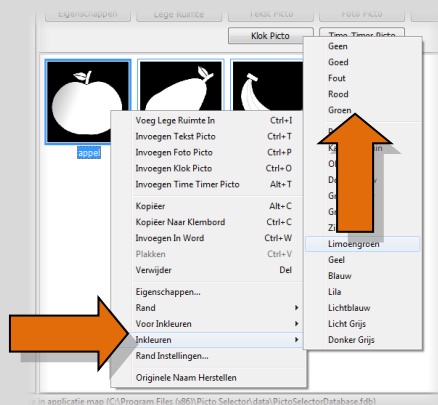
Eigenschappen
Lege Ruimte
Tekst Picto
Foto Picto
Klok Picto
Time Timer Picto

appel

Voeg Lege Ruimte In	Ctrl+I
Invoegen Tekst Picto	Ctrl+T
Invoegen Foto Picto	Ctrl+P
Invoegen Klok Picto	Ctrl+O
Invoegen Time Timer Picto	Alt+T
Kopiëer	Alt+C
Kopiëer Naar Klembord	Ctrl+C
Invoegen In Word	Ctrl+W
Plakken	Ctrl+V
Verwijder	Del
Eigenschappen...
Rand
Voor Inkleuren
Inkleuren
Rand Instellingen...
Originele Naam Herstellen

Geen
Goed
Fout
Rood
Groen
P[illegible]
K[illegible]n
O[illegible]
D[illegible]
G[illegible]
G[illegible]
Zi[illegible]
Limoengroen
Geel
Blauw
Lila
Lichtblauw
Licht Grijs
Donker Grijs

in applicatie map (C:\Program Files (x86)\Picto Selector\data\PictoSelectorDatabase.fdb)